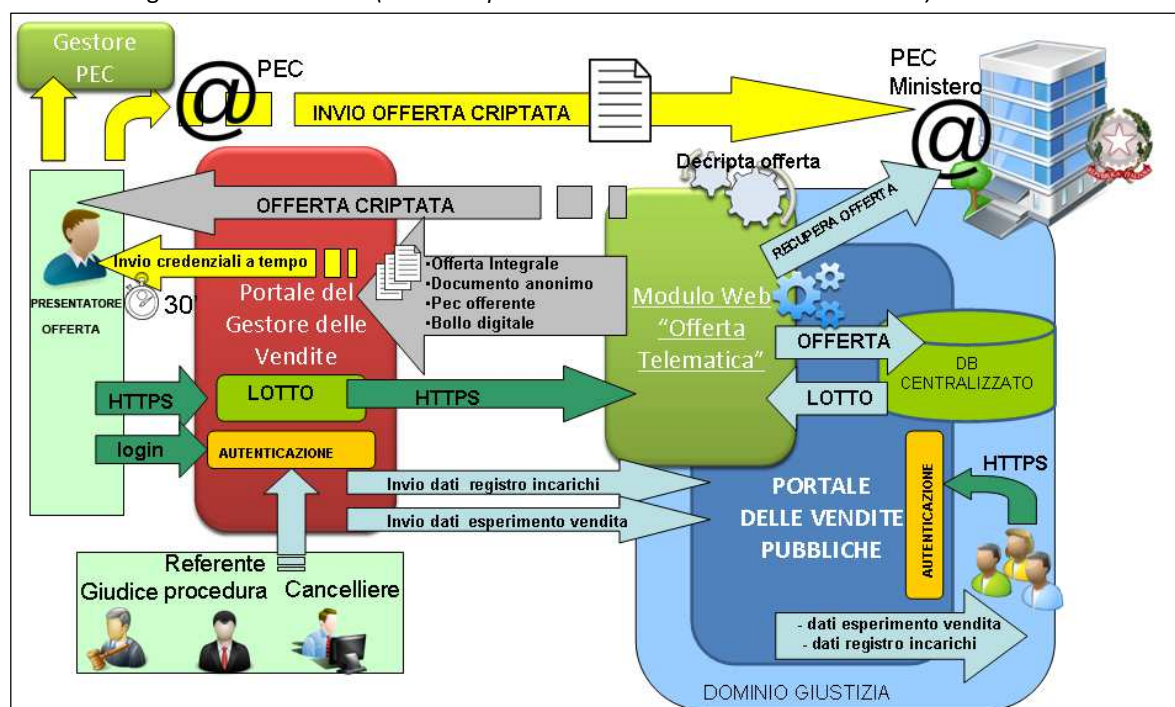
Gestore PEC

PEC

INVIO OFFERTA CRIPTATA

PEC Ministero

Decripta offerta

OFFERTA CRIPTATA

RECUPERA OFFERTA

Invio credenziali a tempo

PRESENTATORE OFFERTA

30'

Portale del Gestore delle Vendite

•Offerta Integrale
•Documento anonimo
•Pec offerente
•Bollo digitale

Modulo Web "Offerta Telematica"

OFFERTA

DB CENTRALIZZATO

HTTPS

LOTTO

HTTPS

LOTTO

login

AUTENTICAZIONE

Invio dati registro incarichi

Invio dati esperimento vendita

AUTENTICAZIONE

HTTPS

PORTALE DELLE VENDITE PUBBLICHE

Referente
Giudice procedura Cancelliere

- dati esperimento vendita
- dati registro incarichi

DOMINIO GIUSTIZIA